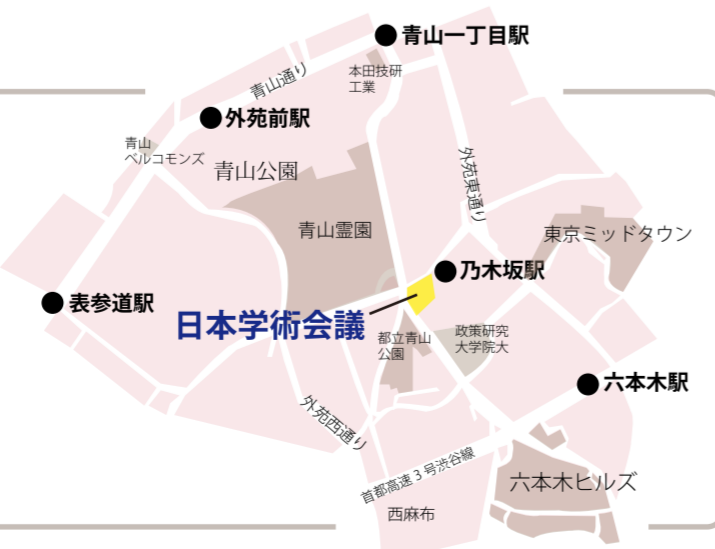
青山一丁目駅
青山通り
本田技研工業
外苑前駅
青山ベルコモンズ
青山公園
外苑東通り
青山霊園
東京ミッドタウン
乃木坂駅
表参道駅
日本学術会議
都立青山公園
政策研究大学院大
六本木駅
外苑西通り
首都高速３号渋谷線
六本木ヒルズ
西麻布